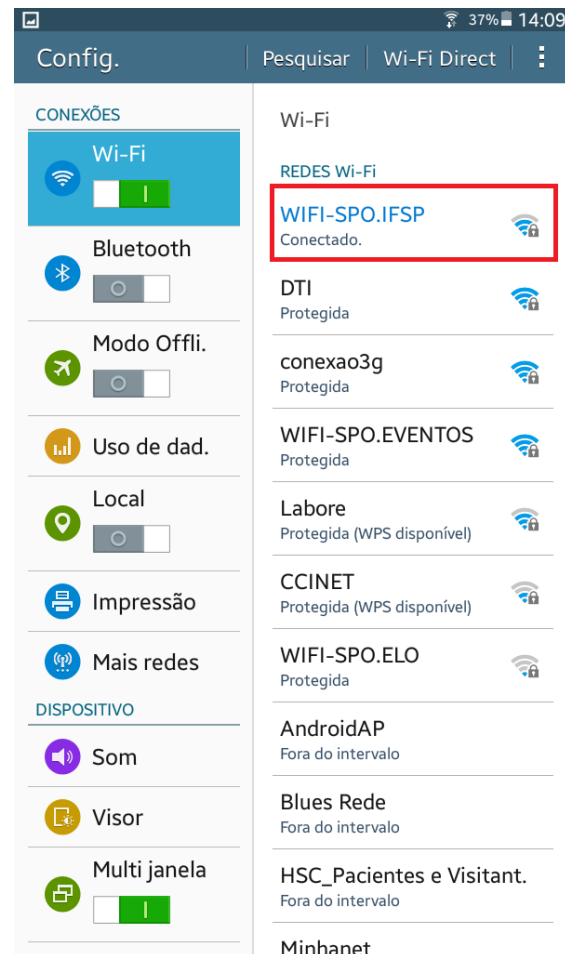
37% 14:09

Config.

Pesquisar

Wi-Fi Direct

CONEXÕES

Wi-Fi

Bluetooth

Modo Offli.

Uso de dad.

Local

Impressão

Mais redes

DISPOSITIVO

Som

Visor

Multi janela

Wi-Fi

REDES Wi-Fi

WIFI-SPO.IFSP
Conectado.

DTI
Protegida

conexao3g
Protegida

WIFI-SPO.EVENTOS
Protegida

Labore
Protegida (WPS disponível)

CCINET
Protegida (WPS disponível)

WIFI-SPO.ELO
Protegida

AndroidAP
Fora do intervalo

Blues Rede
Fora do intervalo

HSC_Pacientes e Visitant.
Fora do intervalo

Minhanet